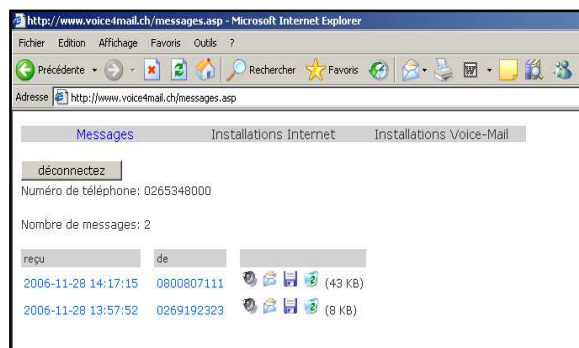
http://www.voice4mail.ch/messages.asp - Microsoft Internet Explorer

Fichier Edition Affichage Favoris Outils ?

Précédente Rechercher Favoris

Adresse http://www.voice4mail.ch/messages.asp

Messages Installations Internet Installations Voice-Mail

déconnectez

Numéro de téléphone: 0265348000

Nombre de messages: 2

| reçu | de | |
|---|---|---|
| 2006-11-28 14:17:15 | 0800807111 | (43 KB) |
| 2006-11-28 13:57:52 | 0269192323 | (8 KB) |